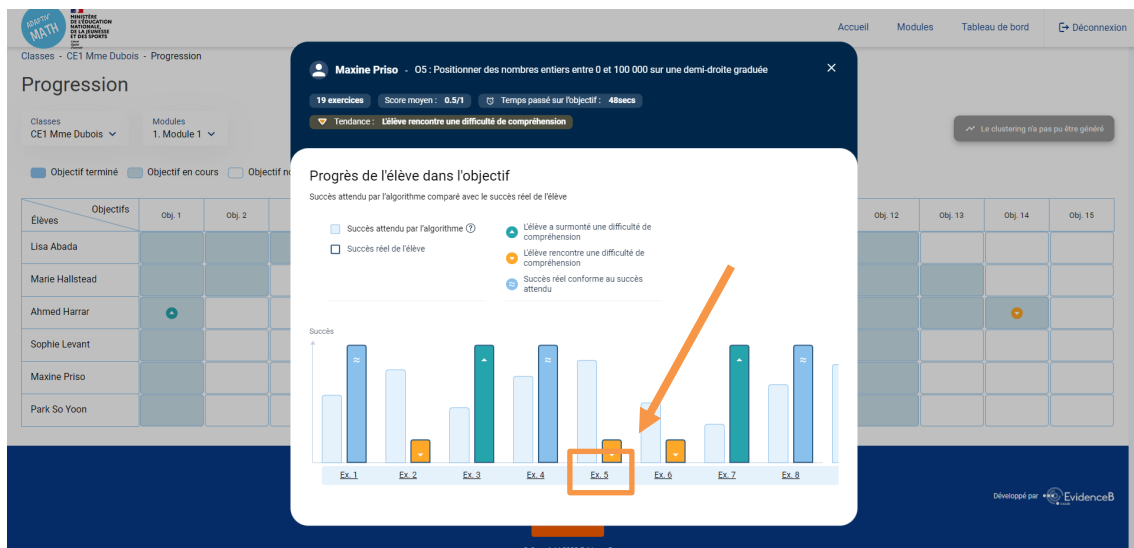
ADAPTIV' MATH

MINISTÈRE DE L'ÉDUCATION NATIONALE, DE LA JEUNESSE ET DES SPORTS

Accueil Modules Tableau de bord Déconnexion

Classes - CE1 Mme Dubois - Progression

Progression

Classes
CE1 Mme Dubois

Modules
1. Module 1

Objectif terminé Objectif en cours Objectif no

Le clustering n'a pas pu être généré

| Objectifs Élèves | Obj. 1 | Obj. 2 | Obj. 12 | Obj. 13 | Obj. 14 | Obj. 15 |
|---|---|---|---|---|---|---|
| Lisa Abada | | | | | | |
| Marie Hallstead | | | | | | |
| Ahmed Harrar | | | | | | |
| Sophie Levant | | | | | | |
| Maxine Priso | | | | | | |
| Park So Yoon | | | | | | |

Maxine Priso - O5 : Positionner des nombres entiers entre 0 et 100 000 sur une demi-droite graduée

19 exercices Score moyen : 0.5/1 Temps passé sur l'objectif : 48secs

Tendance : L'élève rencontre une difficulté de compréhension

Progrès de l'élève dans l'objectif

Succès attendu par l'algorithme comparé avec le succès réel de l'élève

Succès attendu par l'algorithme

Succès réel de l'élève

L'élève a surmonté une difficulté de compréhension

L'élève rencontre une difficulté de compréhension

Succès réel conforme au succès attendu

Succès

Ex. 1 Ex. 2 Ex. 3 Ex. 4 Ex. 5 Ex. 6 Ex. 7 Ex. 8

Développé par EvidenceB